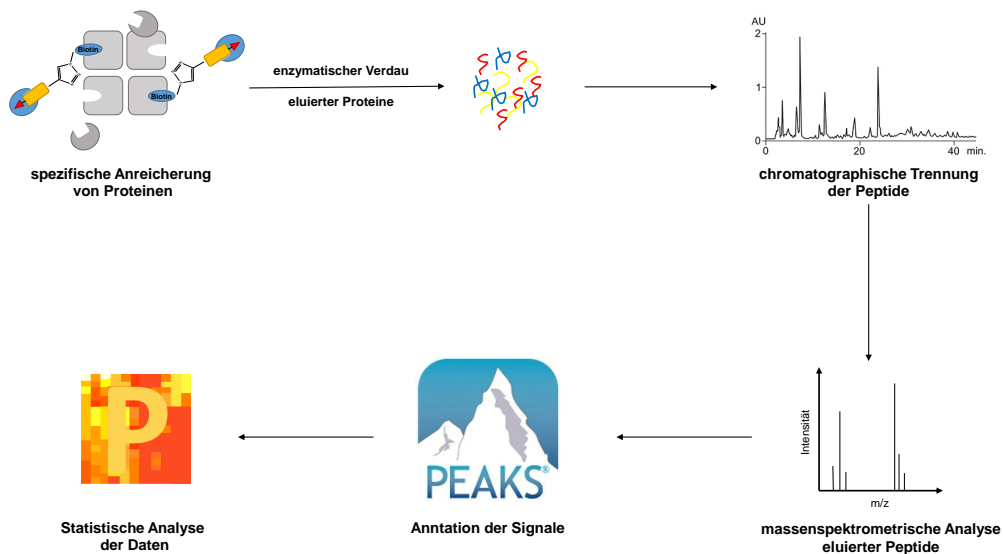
Biotin

Biotin

spezifische Anreicherung von Proteinen

enzymatischer Verdau

eluierter Proteine

AU

2

1

0

0

20

40

min.

chromatographische Trennung der Peptide

Intensität

m/z

massenspektrometrische Analyse eluierter Peptide

PEAKS®

Anntation der Signale

P

Statistische Analyse der Daten